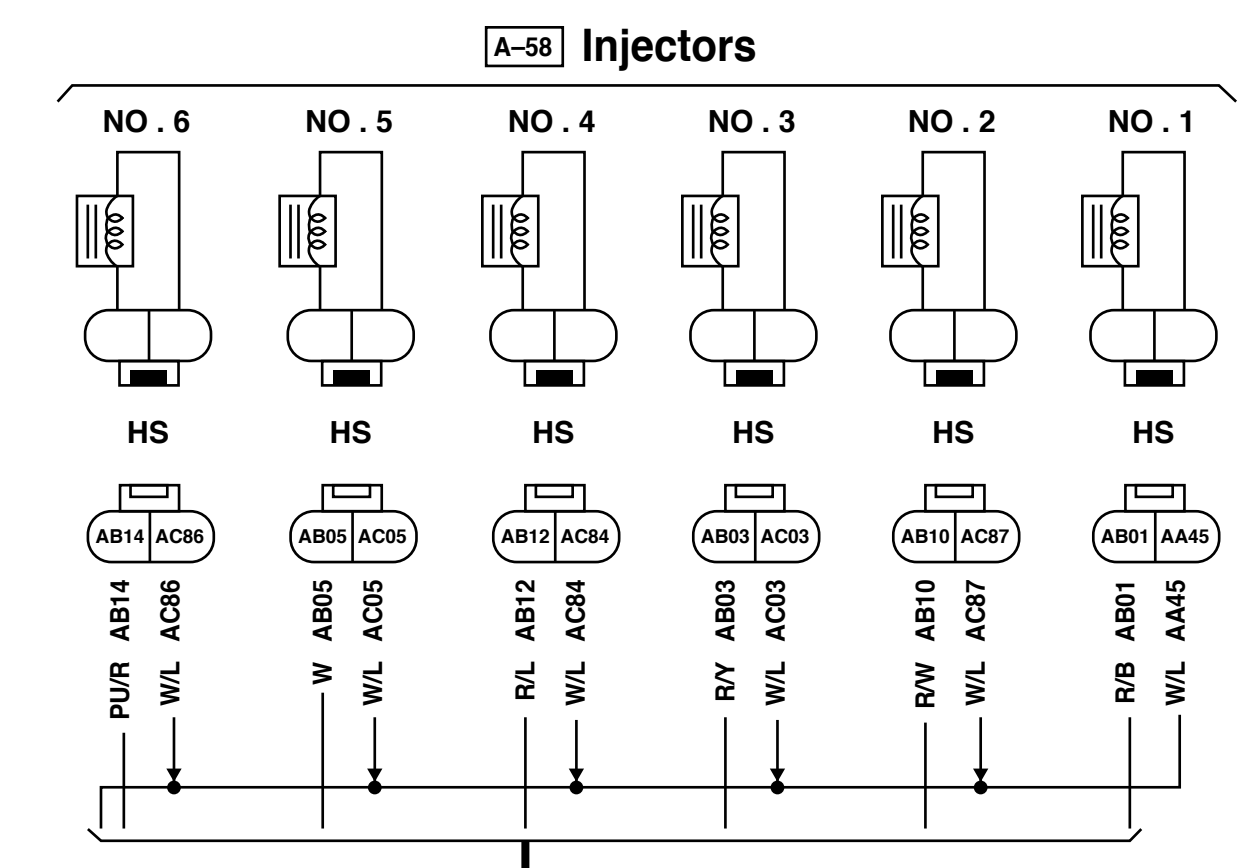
A–58 Injectors

NO . 6

HS

AB14 AC86

AB14 AC86

PU/R W/L

NO . 5

HS

AB05 AC05

AB05 AC05

W W/L

NO . 4

HS

AB12 AC84

AB12 AC84

R/L W/L

NO . 3

HS

AB03 AC03

AB03 AC03

R/Y W/L

NO . 2

HS

AB10 AC87

AB10 AC87

R/W W/L

NO . 1

HS

AB01 AA45

AB01 AA45

R/B W/L